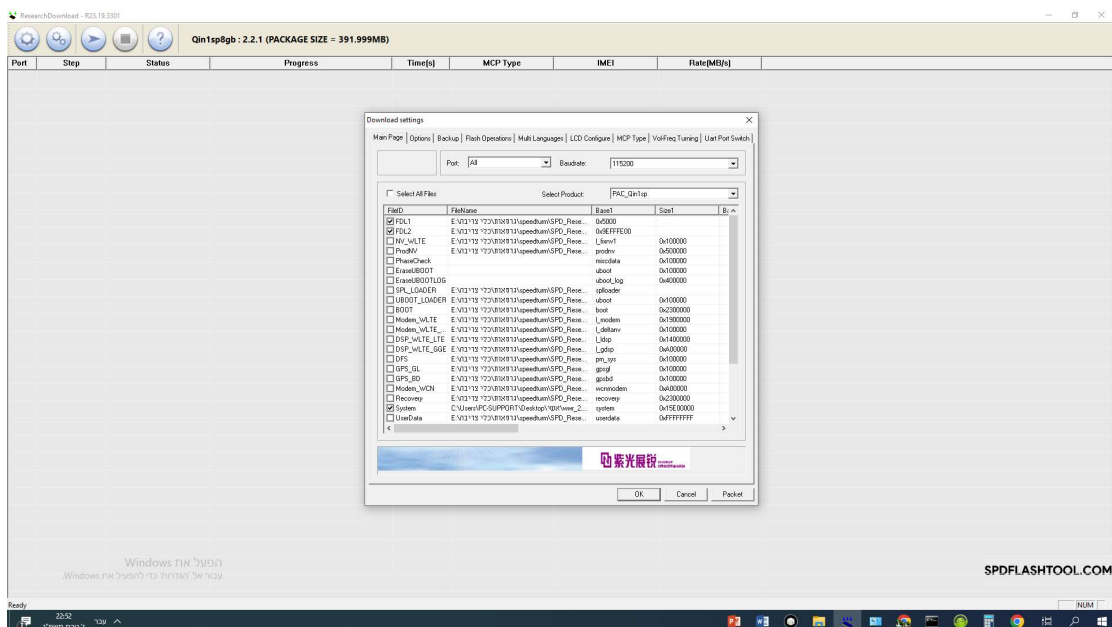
ResearchDownload - R25.19.3301

Qin1sp8gb : 2.2.1 (PACKAGE SIZE = 391.999MB)

| Port | Step | Status | Progress | Time(s) | MCP Type | IMEI | Rate(MB/s) |
|---|---|---|---|---|---|---|---|

Download settings

Main Page | Options | Backup | Flash Operations | Multi Languages | LCD Configure | MCP Type | Vol-Freq Turning | Uart Port Switch

Port: All Baudrate: 115200

Select All Files Select Product: PAC_Qin1sp

| FileID | FileName | Base1 | Size1 |
|---|---|---|---|
| FDL1 | E:\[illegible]\speedtum\SPD_Rese... | 0x5000 | |
| FDL2 | E:\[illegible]\speedtum\SPD_Rese... | 0x9EFFFE00 | |
| NV_WLTE | E:\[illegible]\speedtum\SPD_Rese... | l_fixnv1 | 0x100000 |
| ProdNV | E:\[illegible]\speedtum\SPD_Rese... | prodnv | 0x500000 |
| PhaseCheck | | miscdata | 0x100000 |
| EraseUBOOT | | uboot | 0x100000 |
| EraseUBOOTLOG | | uboot_log | 0x400000 |
| SPL_LOADER | E:\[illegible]\speedtum\SPD_Rese... | splloader | |
| UBOOT_LOADER | E:\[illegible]\speedtum\SPD_Rese... | uboot | 0x100000 |
| BOOT | E:\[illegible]\speedtum\SPD_Rese... | boot | 0x2300000 |
| Modem_WLTE | E:\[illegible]\speedtum\SPD_Rese... | l_modem | 0x1900000 |
| Modem_WLTE_... | E:\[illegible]\speedtum\SPD_Rese... | l_deltanv | 0x100000 |
| DSP_WLTE_LTE | E:\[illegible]\speedtum\SPD_Rese... | l_ldsp | 0x1400000 |
| DSP_WLTE_GGE | E:\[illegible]\speedtum\SPD_Rese... | l_gdsp | 0xA00000 |
| DFS | E:\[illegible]\speedtum\SPD_Rese... | pm_sys | 0x100000 |
| GPS_GL | E:\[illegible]\speedtum\SPD_Rese... | gpsgl | 0x100000 |
| GPS_BD | E:\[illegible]\speedtum\SPD_Rese... | gpsbd | 0x100000 |
| Modem_WCN | E:\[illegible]\speedtum\SPD_Rese... | wcnmodem | 0xA00000 |
| Recovery | E:\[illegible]\speedtum\SPD_Rese... | recovery | 0x2300000 |
| System | C:\Users\PC-SUPPORT\Desktop\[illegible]\www_2... | system | 0x15E00000 |
| UserData | E:\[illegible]\speedtum\SPD_Rese... | userdata | 0xFFFFFFFF |

紫光展锐

OK Cancel Packet

הפעל את Windows
עבור אל 'הגדרות' כדי להפעיל את Windows.

SPDFLASHTOOL.COM

Ready NUM

22:52 עבר